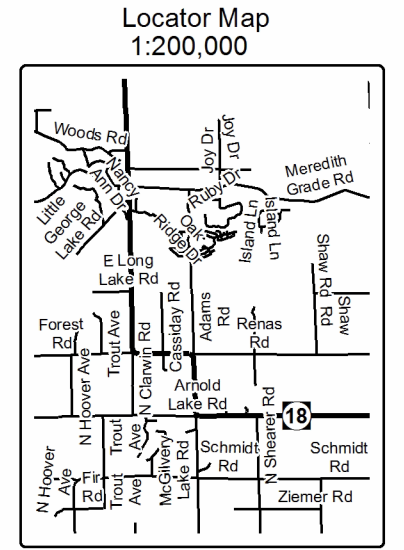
Locator Map
1:200,000

Woods Rd
Joy Dr
Joy Dr
Nancy Ann Dr
Ruby Dr
Meredith Grade Rd
Little George Lake Rd
Oak Ridge Dr
Island Ln
Island Ln
Shaw Rd
Shaw Rd
E Long Lake Rd
Cassiday Rd
Adams Rd
Renas Rd
Forest Rd
Trout Ave
N Clarwin Rd
N Hoover Ave
Arnold Lake Rd
18
N Shearer Rd
Trout Ave
McGilvery Lake Rd
Schmidt Rd
Schmidt Rd
N Hoover Ave
Fir Rd
Trout Ave
Ziemer Rd